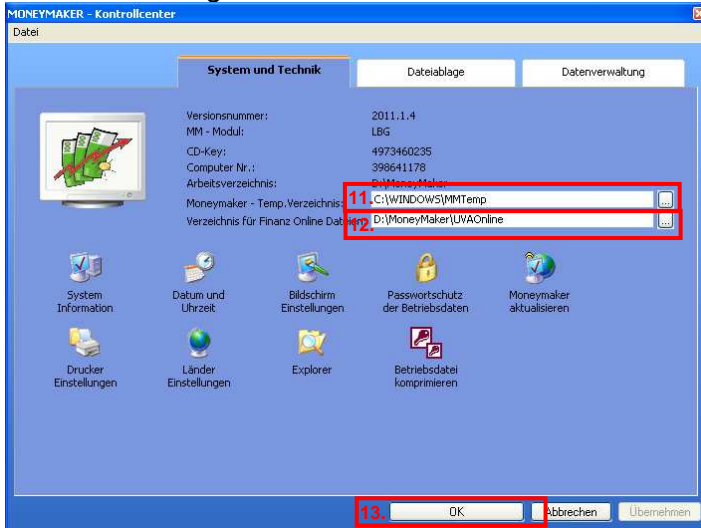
MONEYMAKER - Kontrollcenter

Datei

System und Technik

Dateiablage

Datenverwaltung

Versionsnummer: 2011.1.4

MM - Modul: LBG

CD-Key: 4973460235

Computer Nr.: 398641178

Arbeitsverzeichnis: D:\MoneyMaker

Moneymaker - Temp.Verzeichnis: 11. C:\WINDOWS\MMTemp

Verzeichnis für Finanz Online Dat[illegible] 12. D:\MoneyMaker\UVAOnline

System Information

Datum und Uhrzeit

Bildschirm Einstellungen

Passwortschutz der Betriebsdaten

Moneymaker aktualisieren

Drucker Einstellungen

Länder Einstellungen

Explorer

Betriebsdatei komprimieren

13. OK

Abbrechen

Übernehmen